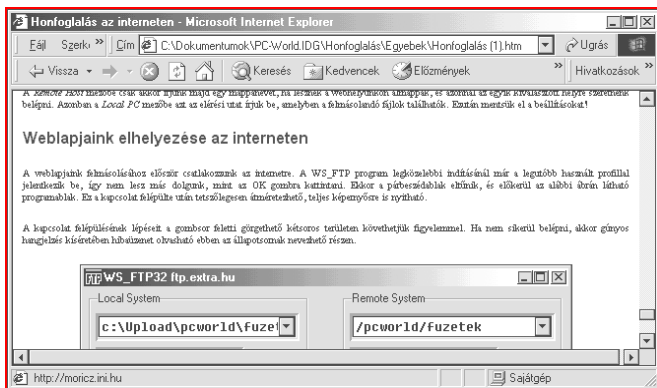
Honfoglalás az interneten - Microsoft Internet Explorer

Fájl Szerk »  Cím C:\Dokumentumok\PC-World.IDG\Honfoglalás\Egyebek\Honfoglalás (1).htm  Ugrás

Vissza  Keresés  Kedvencek  Előzmények  » Hivatkozások »

A Remote Host mezőbe csak akkor írjunk majd egy mappanevet, ha leírták a webhelyünkön almappát, és azonnal az egyik kívánt helyre szeretnénk belépni. Azonban a Local PC mezőbe azt az elérési utat írjuk be, amelyben a felmásolandó fájlok találhatók. Ezután mentsük el a beállításokat!

Weblapjaink elhelyezése az interneten

A weblapjaink felmásolásához először csatlakozzunk az internetre. A WS_FTP program legközelebbi indításánál már a legutóbb használt profillal jelentkezik be, így nem lesz más dolgunk, mint az OK gombra kattintani. Ekkor a párbeszédablak eltűnik, és előkerül az alábbi ábrán látható programablak. Ez a kapcsolat felépülte után tetszőlegesen átméretezhető, teljes képernyősre is nyitható.

A kapcsolat felépülésének lépéseit a gombsor feletti görgethető kétsoros területen követhetjük figyelemmel. Ha nem sikerül belépni, akkor gúnyos hangulatjelek kíséretében hibaüzenet olvasható ebben az állapotsornak nevezhető részen.

WS_FTP32 ftp.extra.hu

Local System

c:\Upload\pcworld\fuzet

Remote System

/pcworld/fuzetek

http://moricz.ini.hu

Sajátgép